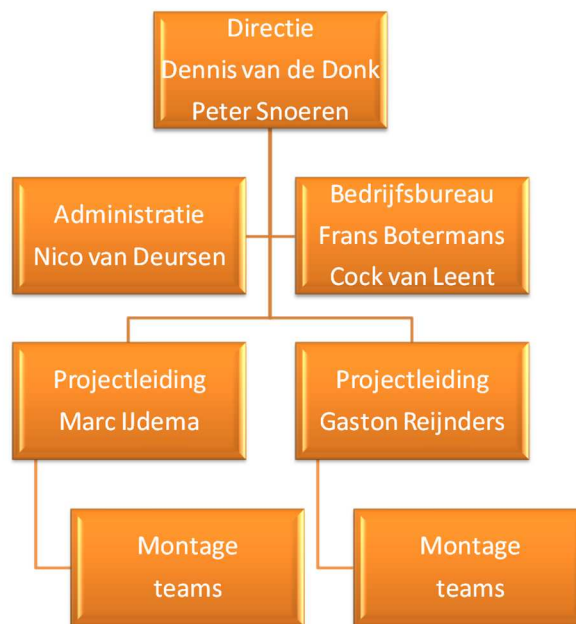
Directie
Dennis van de Donk
Peter Snoeren

Administratie
Nico van Deursen

Bedrijfsbureau
Frans Botermans
Cock van Leent

Projectleiding
Marc IJdema

Projectleiding
Gaston Reijnders

Montage
teams

Montage
teams